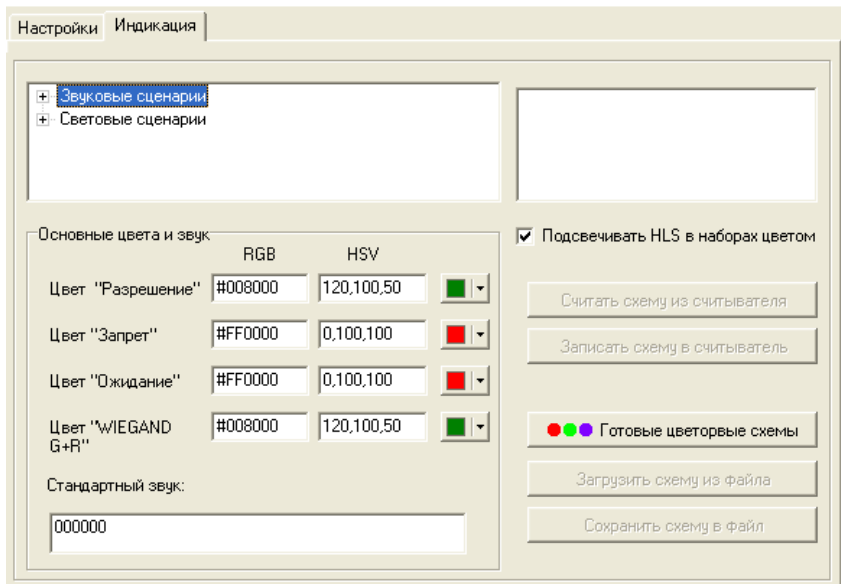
Настройки | Индикация

+ Звуковые сценарии
+ Световые сценарии

Основные цвета и звук

| | RGB | HSV |
|---|---|---|
| Цвет "Разрешение" | #008000 | 120,100,50 |
| Цвет "Запрет" | #FF0000 | 0,100,100 |
| Цвет "Ожидание" | #FF0000 | 0,100,100 |
| Цвет "WIEGAND G+R" | #008000 | 120,100,50 |

Стандартный звук:

000000

☑ Подсвечивать HLS в наборах цветом

Считать схему из считывателя

Записать схему в считыватель

Готовые цветорые схемы

Загрузить схему из файла

Сохранить схему в файл